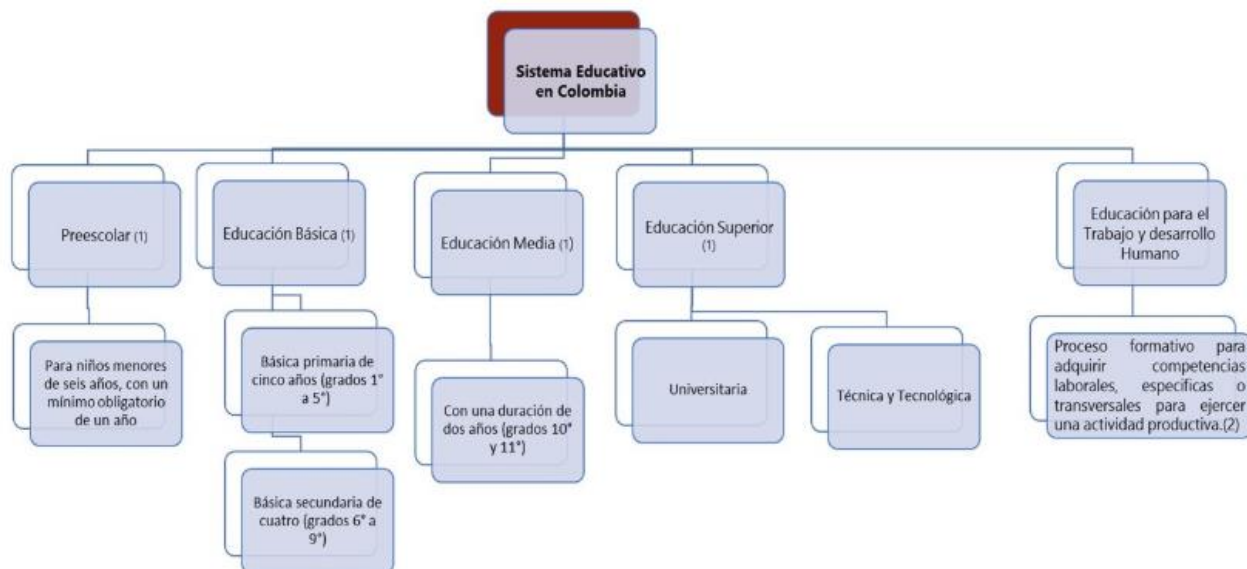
Sistema Educativo en Colombia

Preescolar (1)

Para niños menores de seis años, con un mínimo obligatorio de un año

Educación Básica (1)

Básica primaria de cinco años (grados 1° a 5°)

Básica secundaria de cuatro (grados 6° a 9°)

Educación Media (1)

Con una duración de dos años (grados 10° y 11°)

Educación Superior (1)

Universitaria

Técnica y Tecnológica

Educación para el Trabajo y desarrollo Humano

Proceso formativo para adquirir competencias laborales, especificas o transversales para ejercer una actividad productiva.(2)